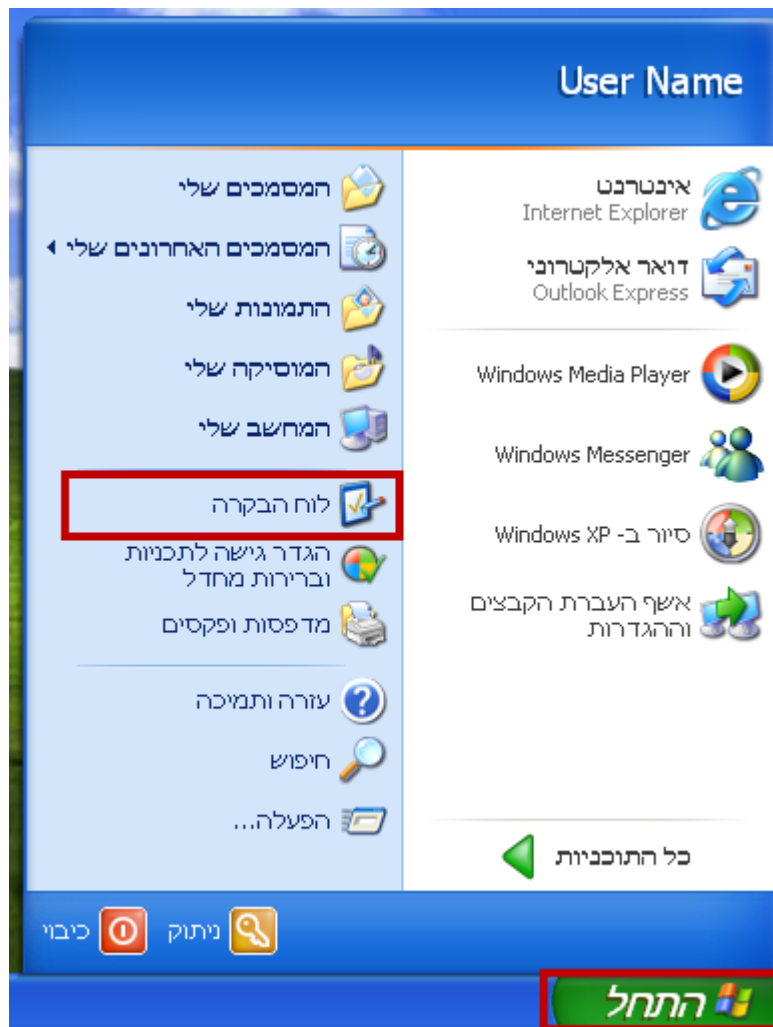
User Name

אינטרנט
Internet Explorer

דואר אלקטרוני
Outlook Express

Windows Media Player

Windows Messenger

סיור ב- Windows XP

אשף העברת הקבצים וההגדרות

כל התוכניות

המסמכים שלי

המסמכים האחרונים שלי

התמונות שלי

המוסיקה שלי

המחשב שלי

לוח הבקרה

הגדר גישה לתכניות וברירות מחדל

מדפסות ופקסים

עזרה ותמיכה

חיפוש

הפעלה...

ניתוק

כיבוי

התחל